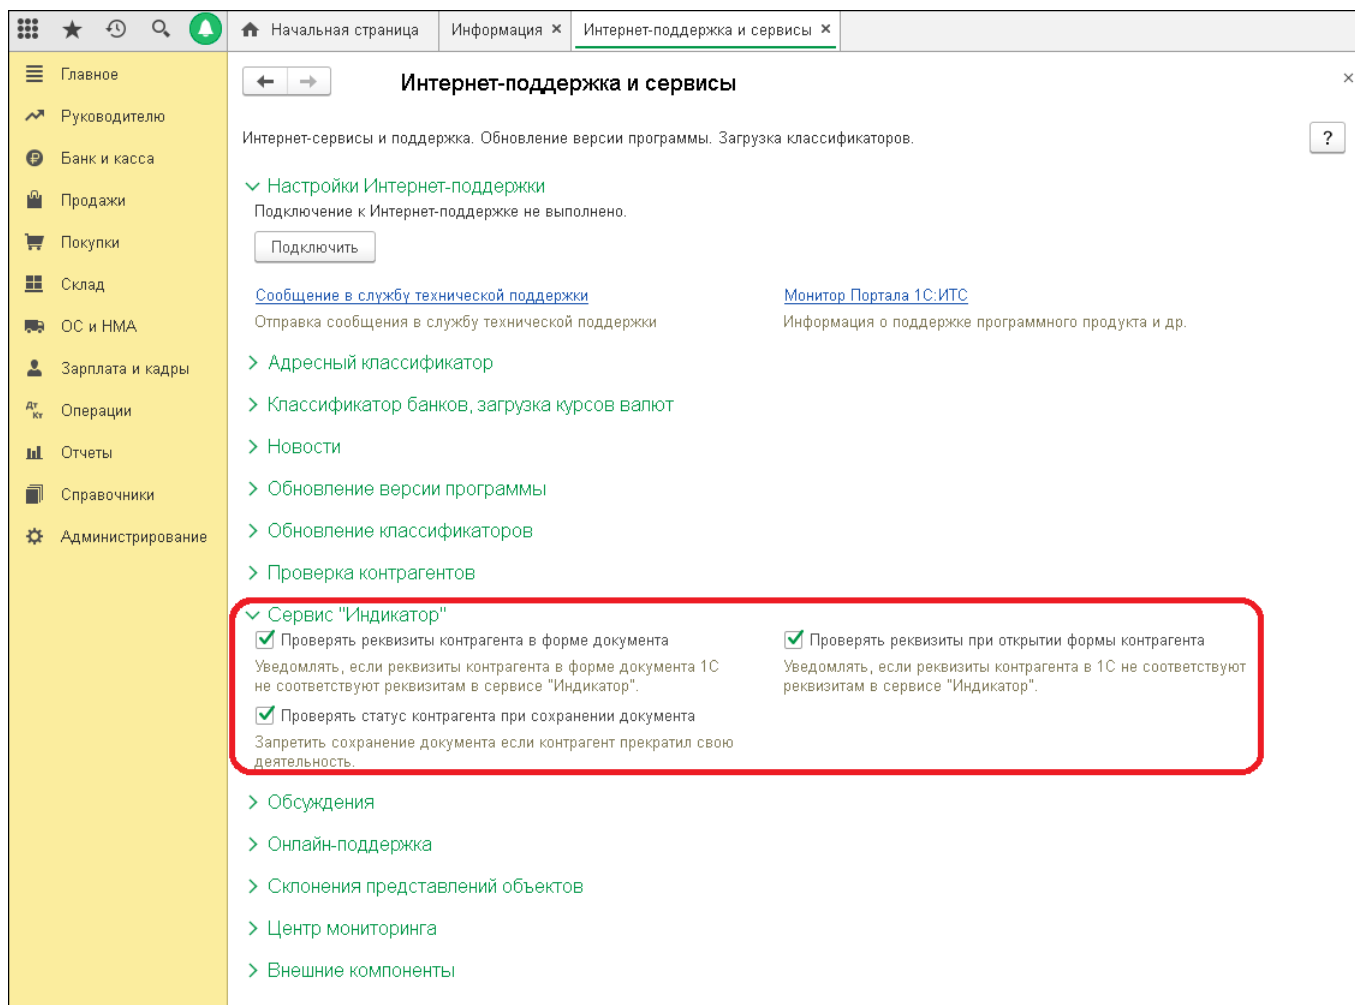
Начальная страница Информация × Интернет-поддержка и сервисы ×

Главное
Руководителю
Банк и касса
Продажи
Покупки
Склад
ОС и НМА
Зарплата и кадры
Операции
Отчеты
Справочники
Администрирование

Интернет-поддержка и сервисы

×

Интернет-сервисы и поддержка. Обновление версии программы. Загрузка классификаторов.

?

Настройки Интернет-поддержки

Подключение к Интернет-поддержке не выполнено.

Подключить

Сообщение в службу технической поддержки

Отправка сообщения в службу технической поддержки

Монитор Портала 1С:ИТС

Информация о поддержке программного продукта и др.

Адресный классификатор

Классификатор банков, загрузка курсов валют

Новости

Обновление версии программы

Обновление классификаторов

Проверка контрагентов

Сервис "Индикатор"

Проверять реквизиты контрагента в форме документа

Уведомлять, если реквизиты контрагента в форме документа 1С не соответствуют реквизитам в сервисе "Индикатор".

Проверять статус контрагента при сохранении документа

Запретить сохранение документа если контрагент прекратил свою деятельность.

Проверять реквизиты при открытии формы контрагента

Уведомлять, если реквизиты контрагента в 1С не соответствуют реквизитам в сервисе "Индикатор".

Обсуждения

Онлайн-поддержка

Склонения представлений объектов

Центр мониторинга

Внешние компоненты